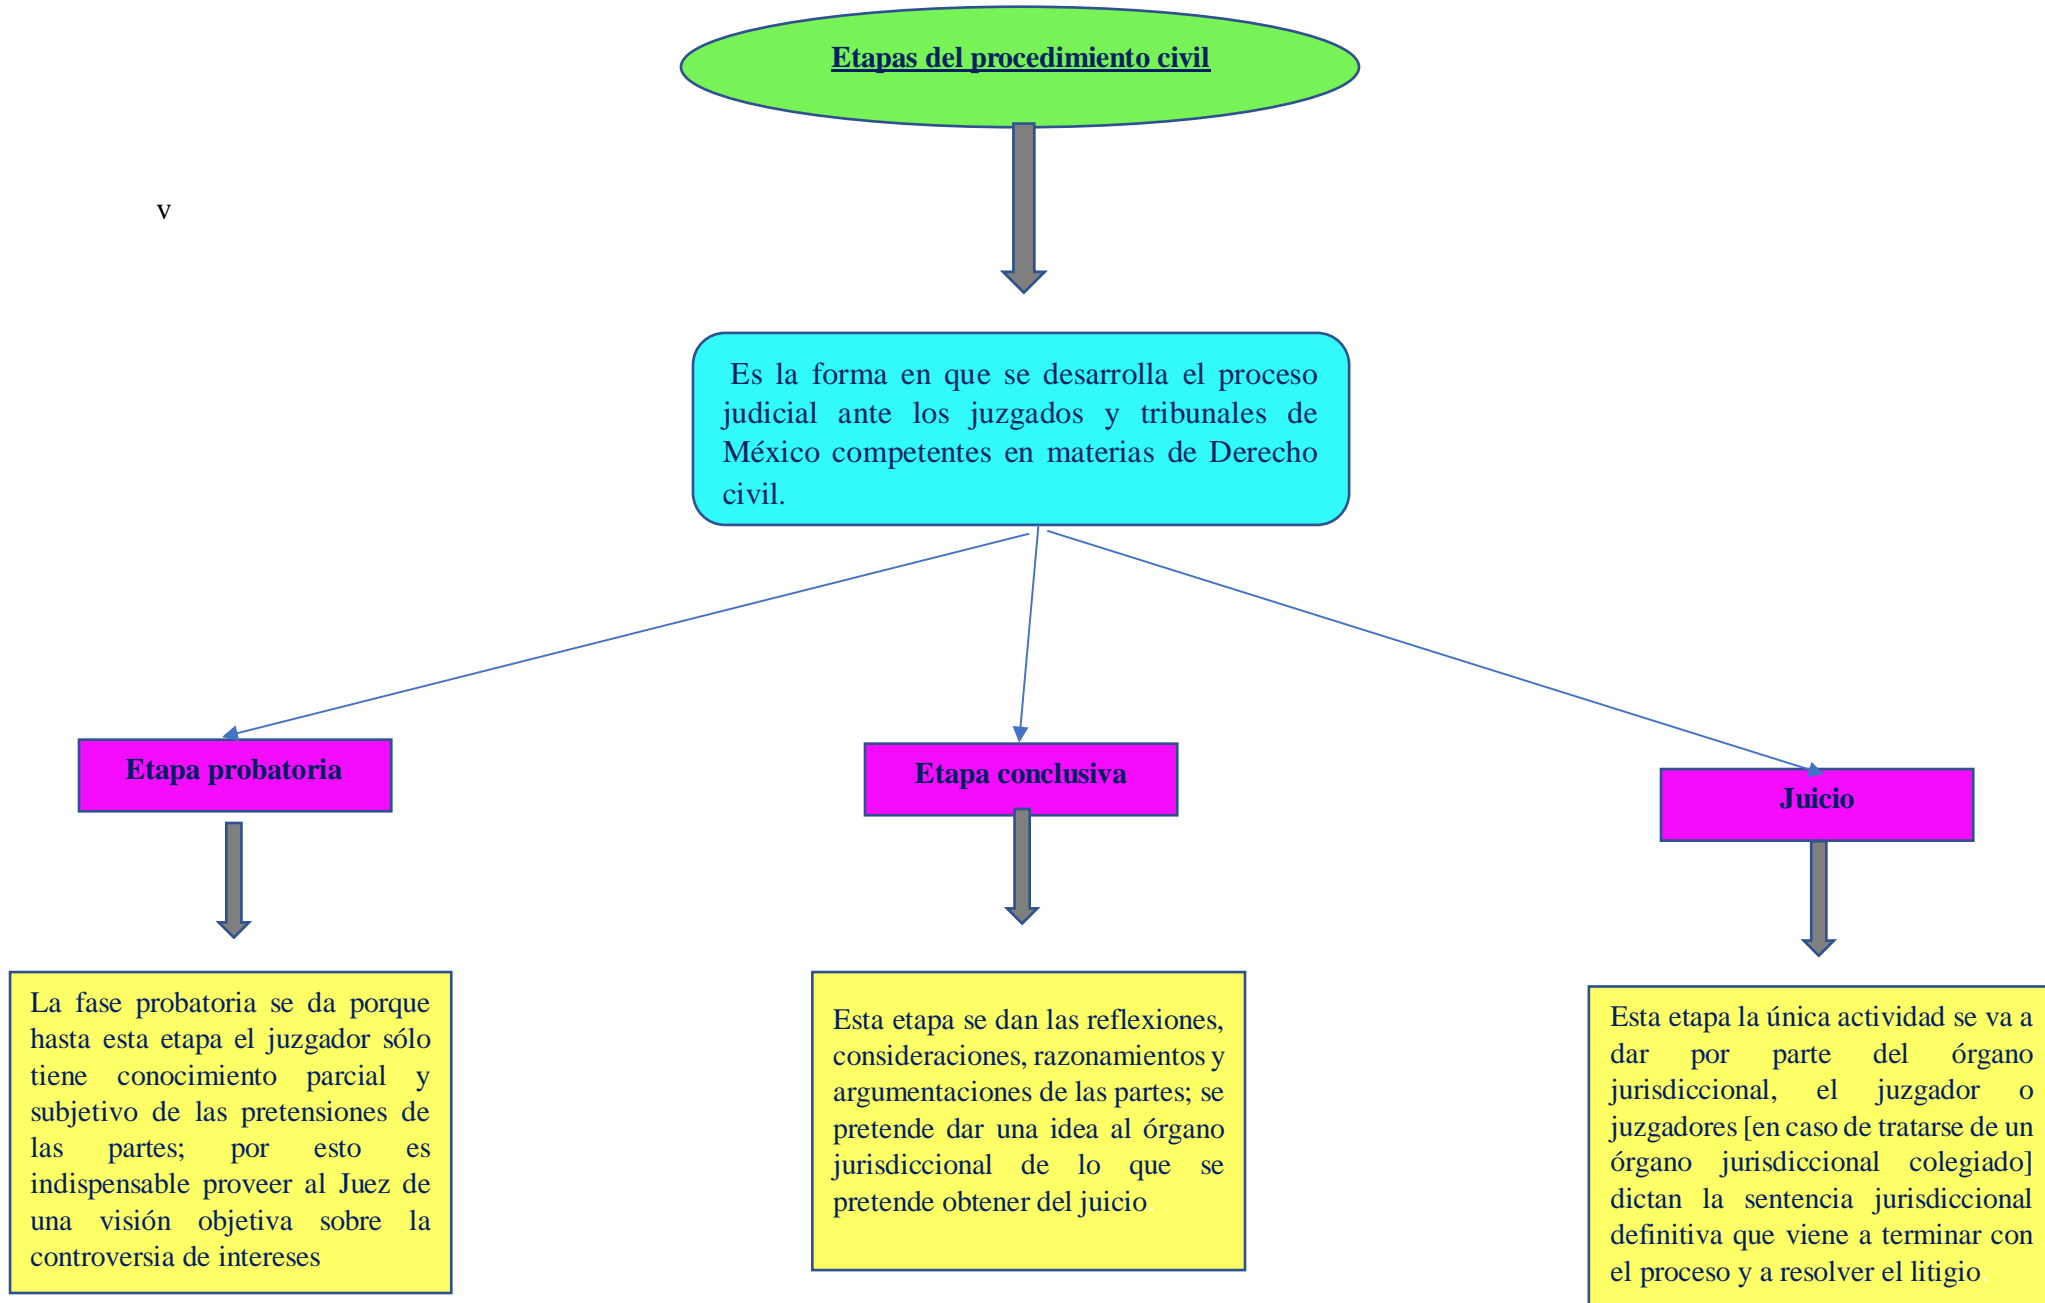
Etapas del procedimiento civil

v

Es la forma en que se desarrolla el proceso judicial ante los juzgados y tribunales de México competentes en materias de Derecho civil.

Etapa probatoria

Etapa conclusiva

Juicio

La fase probatoria se da porque hasta esta etapa el juzgador sólo tiene conocimiento parcial y subjetivo de las pretensiones de las partes; por esto es indispensable proveer al Juez de una visión objetiva sobre la controversia de intereses

Esta etapa se dan las reflexiones, consideraciones, razonamientos y argumentaciones de las partes; se pretende dar una idea al órgano jurisdiccional de lo que se pretende obtener del juicio.

Esta etapa la única actividad se va a dar por parte del órgano jurisdiccional, el juzgador o juzgadores [en caso de tratarse de un órgano jurisdiccional colegiado] dictan la sentencia jurisdiccional definitiva que viene a terminar con el proceso y a resolver el litigio